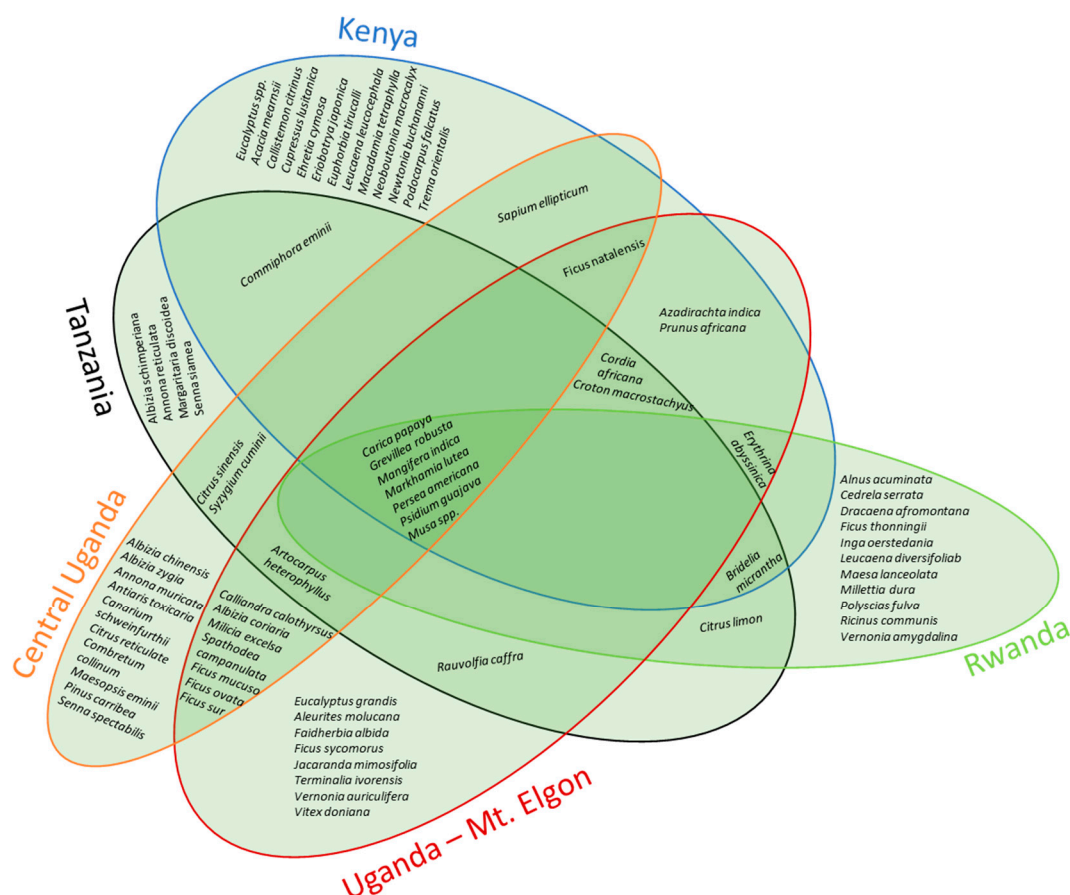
Kenya

Eucalyptus spp.
Acacia mearnsii
Callistemon citrinus
Cupressus lusitanica
Ehretia cymosa
Eriobotrya japonica
Euphorbia tirucalli
Leucaena leucocephala
Macadamia tetraphylla
Neoboutonia macrocalyx
Newtonia buchananii
Podocarpus falcatus
Trema orientalis

Sapium ellipticum

Commiphora eminii

Ficus natalensis

Azadirachta indica
Prunus africana

Tanzania

Albizia schimperiana
Annona reticulata
Margaritaria discoidea
Senna siamea

Cordia africana
Croton macrostachyus

Carica papaya
Grevillea robusta
Mangifera indica
Markhamia lutea
Persea americana
Psidium guajava
Musa spp.

Erythrina abyssinica

Citrus sinensis
Syzygium cumini

Alnus acuminata
Cedrela serrata
Dracaena afromontana
Ficus thonningii
Inga oerstedania
Leucaena diversifoliab
Maesa lanceolata
Millettia dura
Polyscias fulva
Ricinus communis
Vernonia amygdalina

Central Uganda

Albizia chinensis
Albizia zygia
Annona muricata
Antiaris toxicaria
Canarium schweinfurthii
Citrus reticulate
Combretum collinum
Maesopsis eminii
Pinus carribea
Senna spectabilis

Artocarpus heterophyllus

Bridelia micrantha

Calliandra calothyrsus
Albizia coriaria
Milicia excelsa
Spathodea campanulata
Ficus mucuso
Ficus ovata
Ficus sur

Citrus limon

Rauvolfia caffra

Rwanda

Eucalyptus grandis
Aleurites molucana
Faidherbia albida
Ficus sycomorus
Jacaranda mimosifolia
Terminalia ivorensis
Vernonia auriculifera
Vitex doniana

Uganda – Mt. Elgon